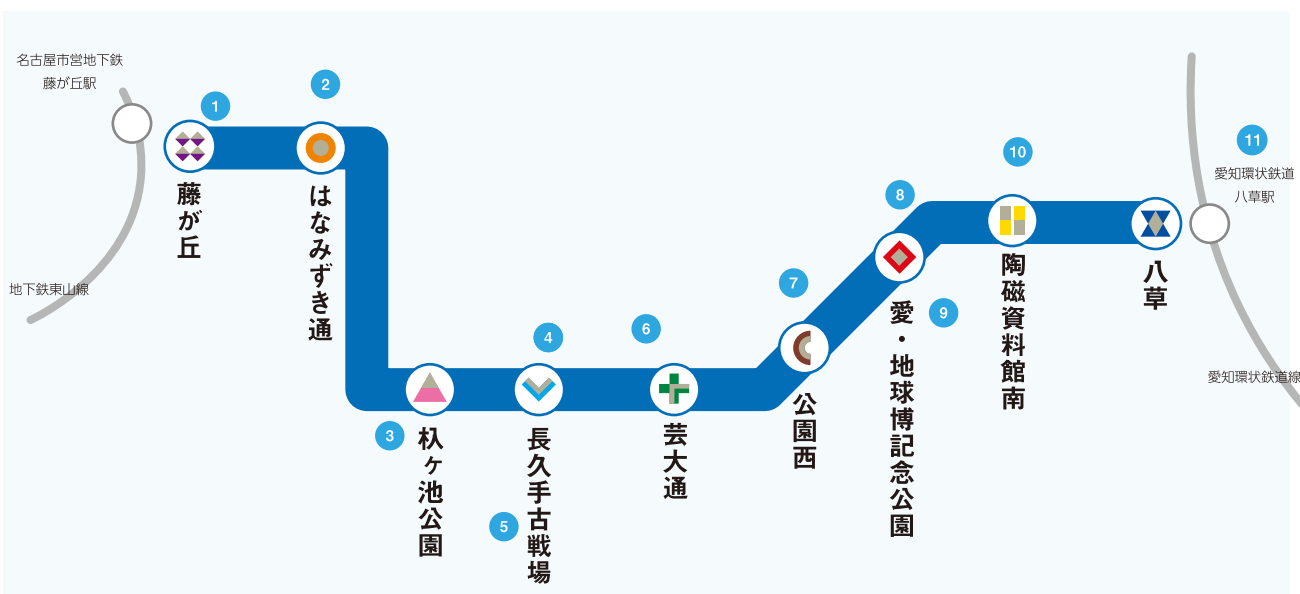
名古屋市営地下鉄
藤が丘駅

地下鉄東山線

1
藤が丘

2
はなみずき通

3
杁ヶ池公園

4
長久手古戦場

5

6
芸大通

7
公園西

8
愛・地球博記念公園

9

10
陶磁資料館南

八草

11
愛知環状鉄道
八草駅

愛知環状鉄道線